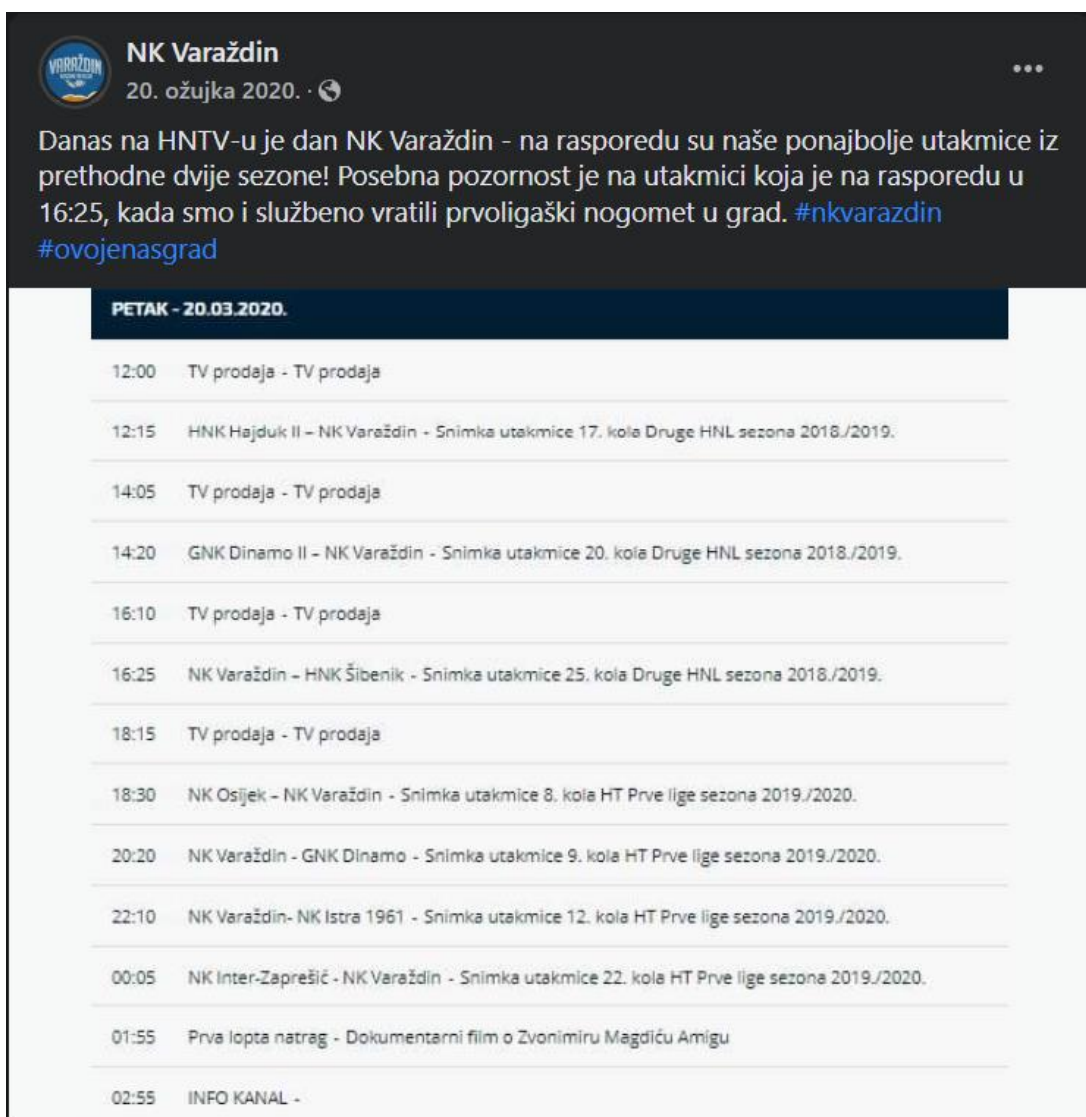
NK Varaždin
20. ožujka 2020. ·

...

Danas na HNTV-u je dan NK Varaždin - na rasporedu su naše ponajbolje utakmice iz prethodne dvije sezone! Posebna pozornost je na utakmici koja je na rasporedu u 16:25, kada smo i službeno vratili prvoligaški nogomet u grad. #nkvarazdin #ovojenasgrad

PETAK - 20.03.2020.

| | |
|---|---|
| 12:00 | TV prodaja - TV prodaja |
| 12:15 | HNK Hajduk II – NK Varaždin - Snimka utakmice 17. kola Druge HNL sezona 2018./2019. |
| 14:05 | TV prodaja - TV prodaja |
| 14:20 | GNK Dinamo II – NK Varaždin - Snimka utakmice 20. kola Druge HNL sezona 2018./2019. |
| 16:10 | TV prodaja - TV prodaja |
| 16:25 | NK Varaždin – HNK Šibenik - Snimka utakmice 25. kola Druge HNL sezona 2018./2019. |
| 18:15 | TV prodaja - TV prodaja |
| 18:30 | NK Osijek – NK Varaždin - Snimka utakmice 8. kola HT Prve lige sezona 2019./2020. |
| 20:20 | NK Varaždin - GNK Dinamo - Snimka utakmice 9. kola HT Prve lige sezona 2019./2020. |
| 22:10 | NK Varaždin- NK Istra 1961 - Snimka utakmice 12. kola HT Prve lige sezona 2019./2020. |
| 00:05 | NK Inter-Zaprešić - NK Varaždin - Snimka utakmice 22. kola HT Prve lige sezona 2019./2020. |
| 01:55 | Prva lopta natrag - Dokumentarni film o Zvonimiru Magdiću Amigu |
| 02:55 | INFO KANAL - |